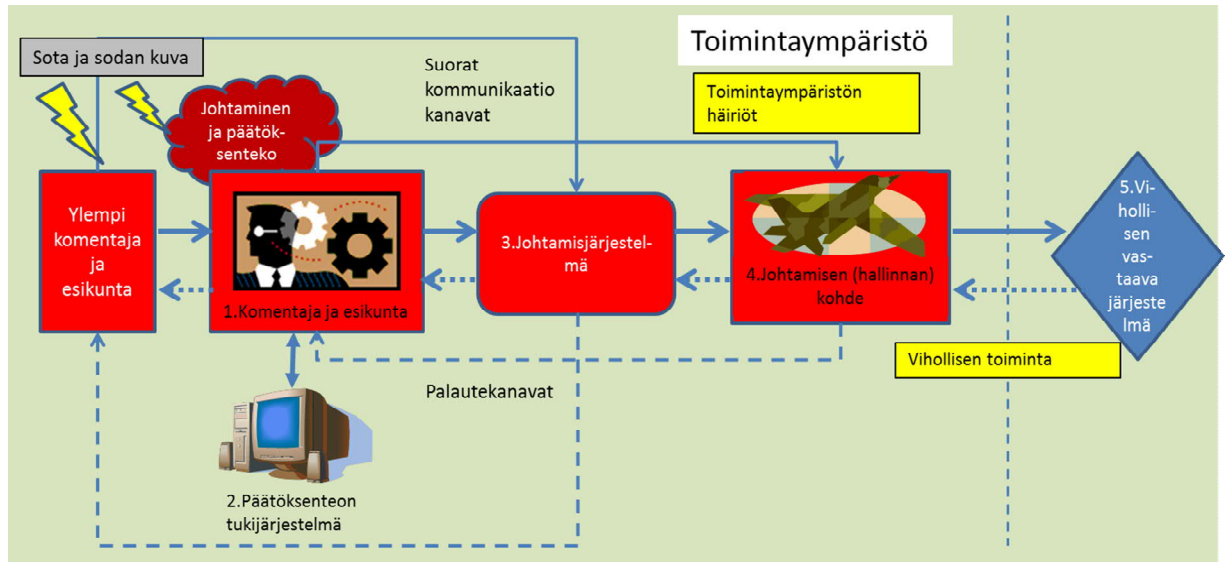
Toimintaympäristö

Sota ja sodan kuva

Suorat kommunikaatio kanavat

Toimintaympäristön häiriöt

Johtaminen ja päätöksenteko

Ylempi komentaja ja esikunta

1.Komentaja ja esikunta

3.Johtamisjärjestelmä

4.Johtamisen (hallinnan) kohde

5.Vihollisen vastaava järjestelmä

Vihollisen toiminta

Palautekanavat

2.Päätöksenteon tukijärjestelmä